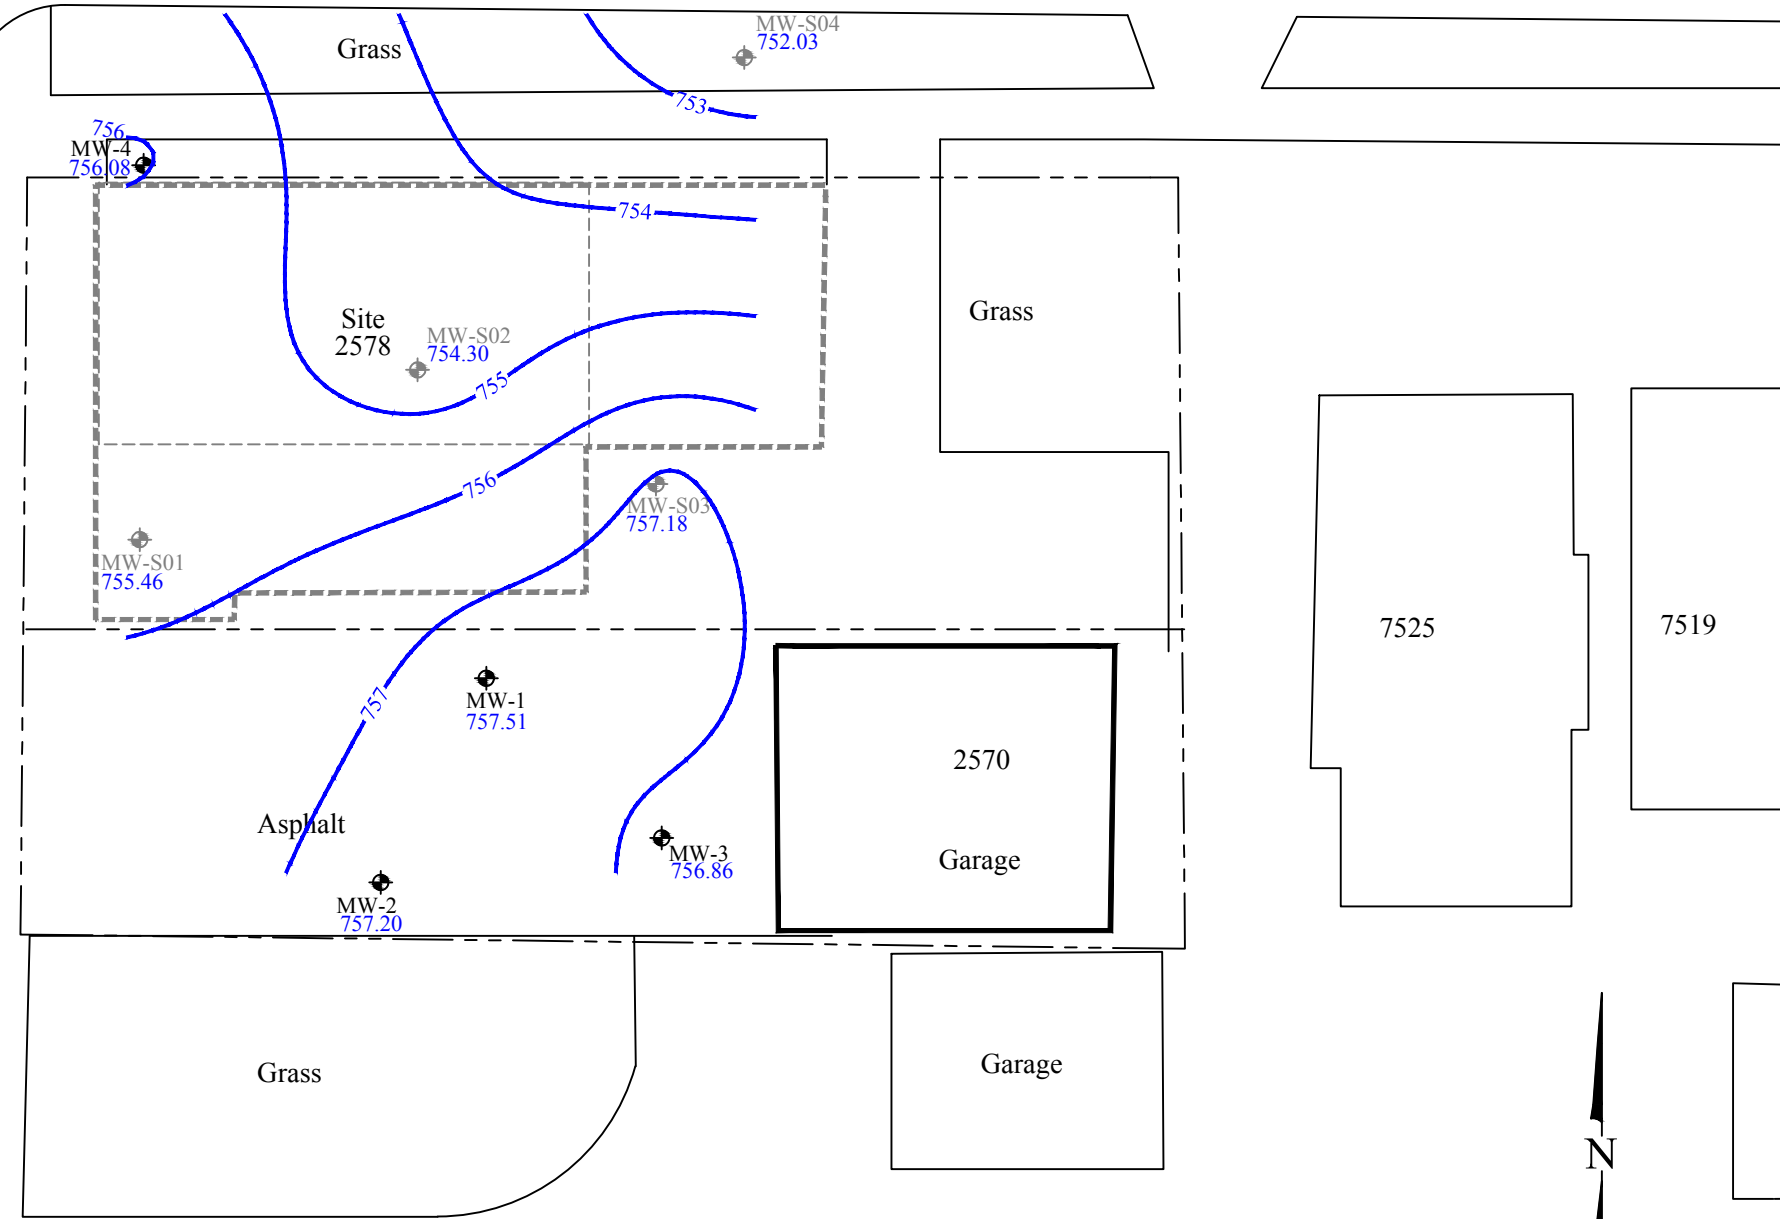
Grass

MW-S04
752.03

753

756
MW-4
756.08

754

Site
2578

MW-S02
754.30

755

Grass

756

MW-S03
757.18

MW-S01
755.46

7525

7519

757

MW-1
757.51

2570

Asphalt

MW-3
756.86

Garage

MW-2
757.20

Grass

Garage

N